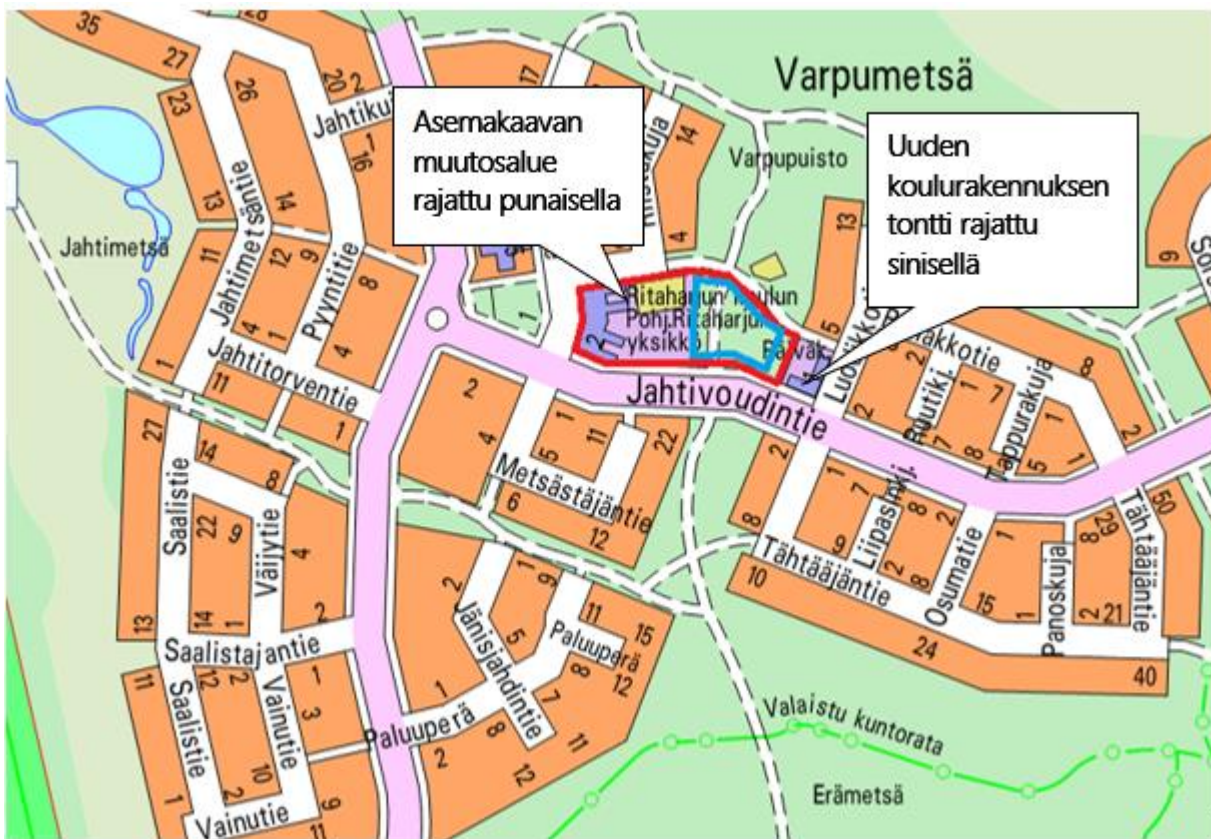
Asemakaavan muutosalue rajattu punaisella

Uuden koulurakennuksen tontti rajattu sinisellä

Varpumetsä
Varpupuisto
Jahtimetsä
Jahtimetsäntie
Pyyntitie
Jahtikuja
Jahtitorventie
Jahtivoudintie
Ritaharjun koulun
Pohj.Ritaharjun yksikkö
Päiväk.
Luodikkotie
Haulikkotie
Ruutiki.
Nappurakuja
Metsästäjäntie
Saalistie
Väijytie
Saalistajantie
Vainutie
Paluuperä
Jänisjahdintie
Liipasinkuja
Osumatie
Panoskuja
Tähtääjäntie
Valaistu kuntorata
Erämetsä
Sorsa

35
27
23
26
20
2
17
14
13
14
16
1
11
12
9
8
4
1
4
13
4
5
6
2
1
2
8
11
1
27
14
8
22
9
4
2
14
1
13
11
12
2
1
3
10
2
1
9
11
2
4
5
11
22
6
12
2
1
9
5
8
7
2
8
12
11
15
11
12
2
8
12
2
2
7
1
7
8
5
1
8
2
8
9
1
7
2
8
2
1
10
1
15
24
8
29
2
21
50
40